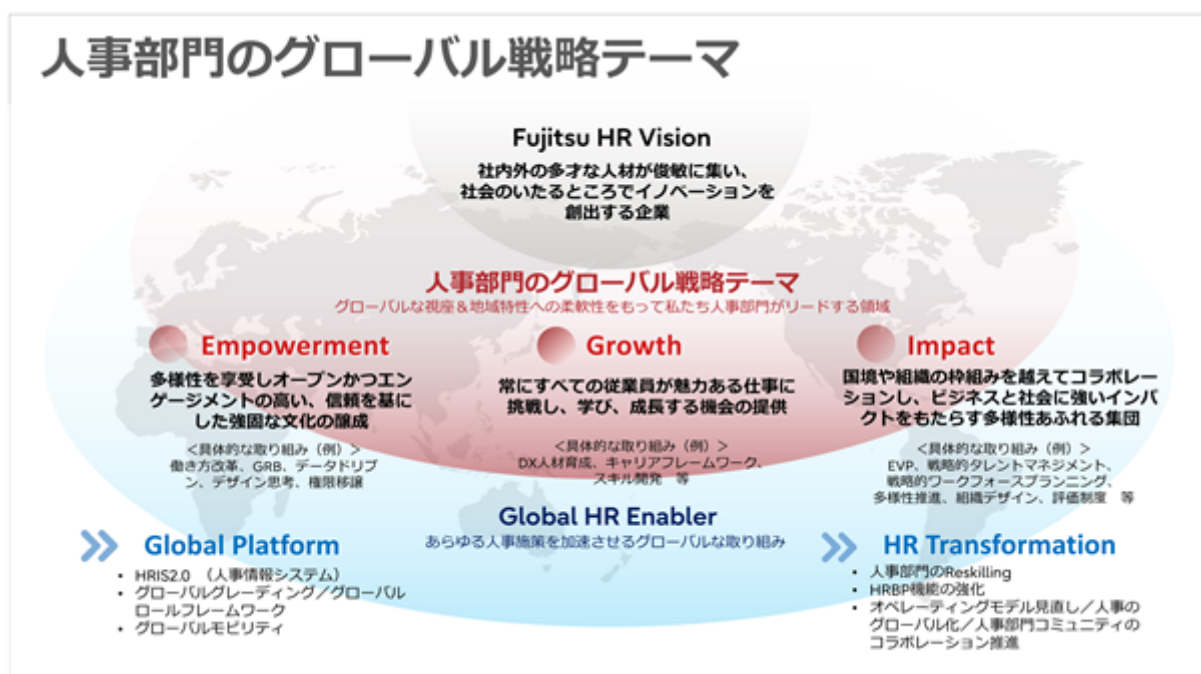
人事部門のグローバル戦略テーマ

Fujitsu HR Vision

社内外の多才な人材が俊敏に集い、社会のいたるところでイノベーションを創出する企業

人事部門のグローバル戦略テーマ

グローバルな視座＆地域特性への柔軟性をもって私たち人事部門がリードする領域

Empowerment

多様性を享受しオープンかつエンゲージメントの高い、信頼を基にした強固な文化の醸成

＜具体的な取り組み（例）＞
働き方改革、GRB、データドリブン、デザイン思考、権限移譲

Growth

常にすべての従業員が魅力ある仕事に挑戦し、学び、成長する機会の提供

＜具体的な取り組み（例）＞
DX人材育成、キャリアフレームワーク、スキル開発　等

Impact

国境や組織の枠組みを越えてコラボレーションし、ビジネスと社会に強いインパクトをもたらす多様性あふれる集団

＜具体的な取り組み（例）＞
EVP、戦略的タレントマネジメント、戦略的ワークフォースプランニング、多様性推進、組織デザイン、評価制度　等

Global HR Enabler

あらゆる人事施策を加速させるグローバルな取り組み

Global Platform

• HRIS2.0 （人事情報システム）
• グローバルグレーディング／グローバルロールフレームワーク
• グローバルモビリティ

HR Transformation

• 人事部門のReskilling
• HRBP機能の強化
• オペレーティングモデル見直し／人事のグローバル化／人事部門コミュニティのコラボレーション推進